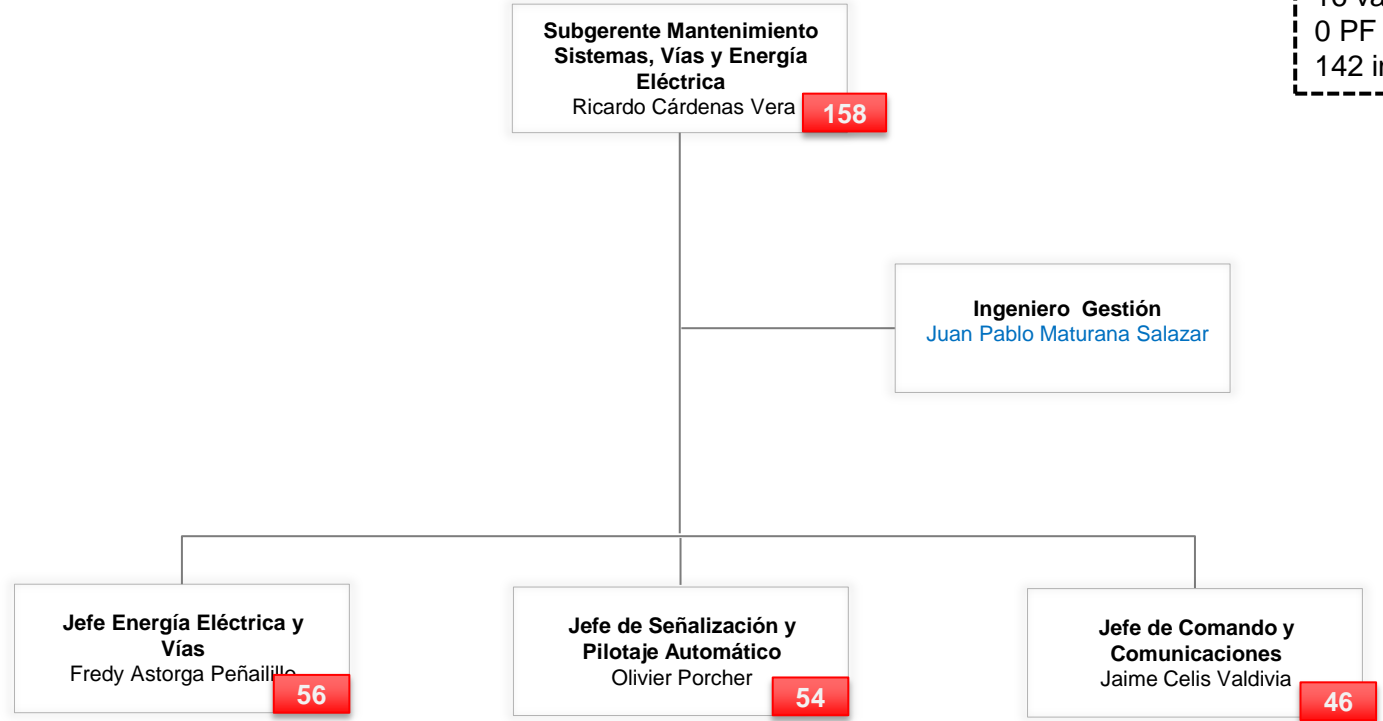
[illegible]
0 PF
142 i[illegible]

**Subgerente Mantenimiento Sistemas, Vías y Energía Eléctrica**
Ricardo Cárdenas Vera
158

**Ingeniero Gestión**
Juan Pablo Maturana Salazar

**Jefe Energía Eléctrica y Vías**
Fredy Astorga Peñailillo
56

**Jefe de Señalización y Pilotaje Automático**
Olivier Porcher
54

**Jefe de Comando y Comunicaciones**
Jaime Celis Valdivia
46